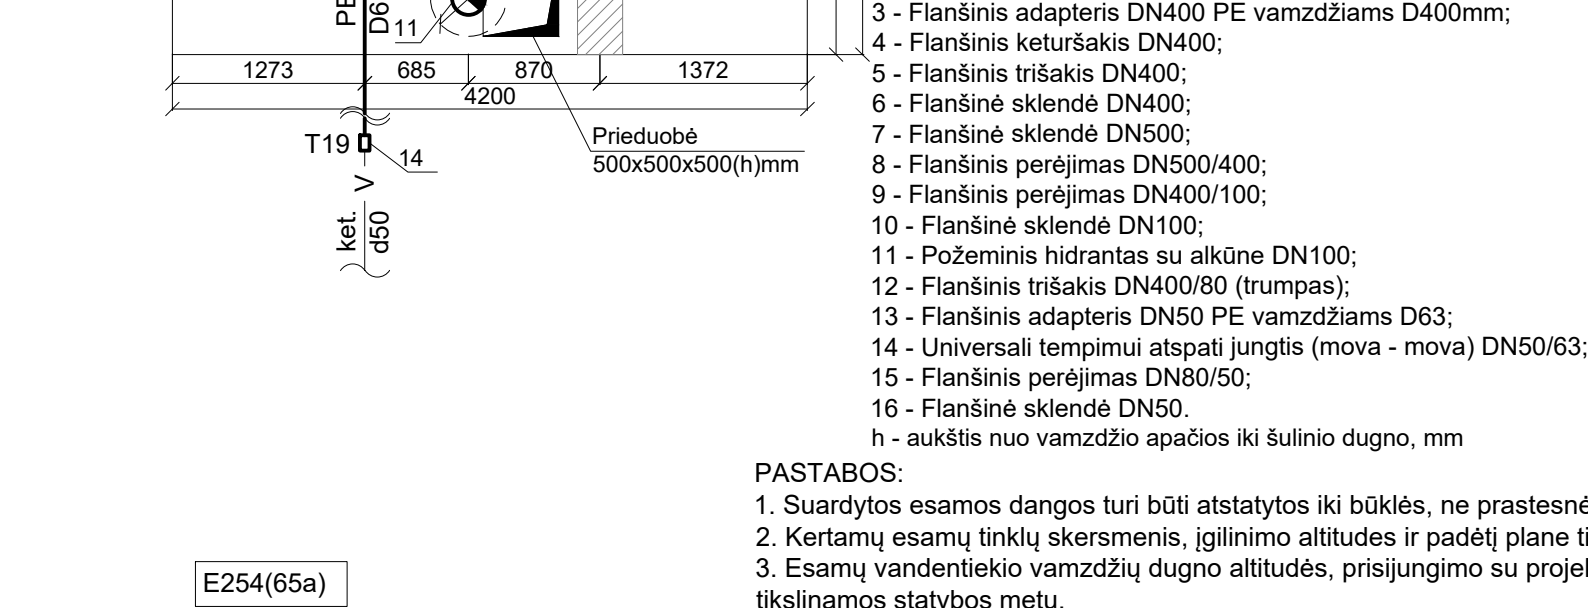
PE
D6
11
1273
685
870
1372
4200
Prieduobė
500x500x500(h)mm
T19
14
V
ket.
d50
E254(65a)

3 - Flanšinis adapteris DN400 PE vamzdžiams D400mm;
4 - Flanšinis keturšakis DN400;
5 - Flanšinis trišakis DN400;
6 - Flanšinė sklendė DN400;
7 - Flanšinė sklendė DN500;
8 - Flanšinis perėjimas DN500/400;
9 - Flanšinis perėjimas DN400/100;
10 - Flanšinė sklendė DN100;
11 - Požeminis hidrantas su alkūne DN100;
12 - Flanšinis trišakis DN400/80 (trumpas);
13 - Flanšinis adapteris DN50 PE vamzdžiams D63;
14 - Universali tempimui atspati jungtis (mova - mova) DN50/63;
15 - Flanšinis perėjimas DN80/50;
16 - Flanšinė sklendė DN50.
h - aukštis nuo vamzdžio apačios iki šulinio dugno, mm

PASTABOS:
1. Suardytos esamos dangos turi būti atstatytos iki būklės, ne prastesnė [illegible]
2. Kertamų esamų tinklų skersmenis, įgilinimo altitudes ir padėtį plane ti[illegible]
3. Esamų vandentiekio vamzdžių dugno altitudės, prisijungimo su projek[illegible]
tikslinamos statybos metu.